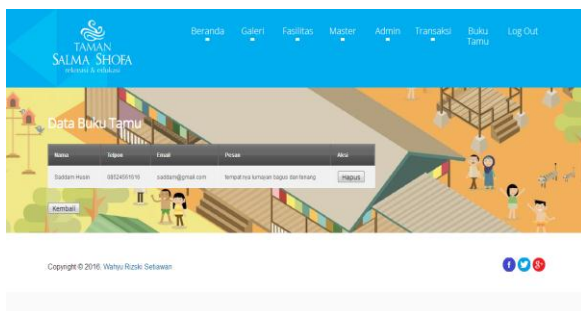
TAMAN
SALMA SHOFA
rekreasi & edukasi

Beranda Galeri Fasilitas Master Admin Transaksi Buku Tamu Log Out

Data Buku Tamu

| Nama | Telpon | Email | Pesan | Aksi |
|---|---|---|---|---|
| Saddam Husin | 08524591616 | saddam@gmail.com | tempatnya lumayan bagus dan tenang | Hapus |

Kembali

Copyright © 2016. Wahyu Rizski Setiawan